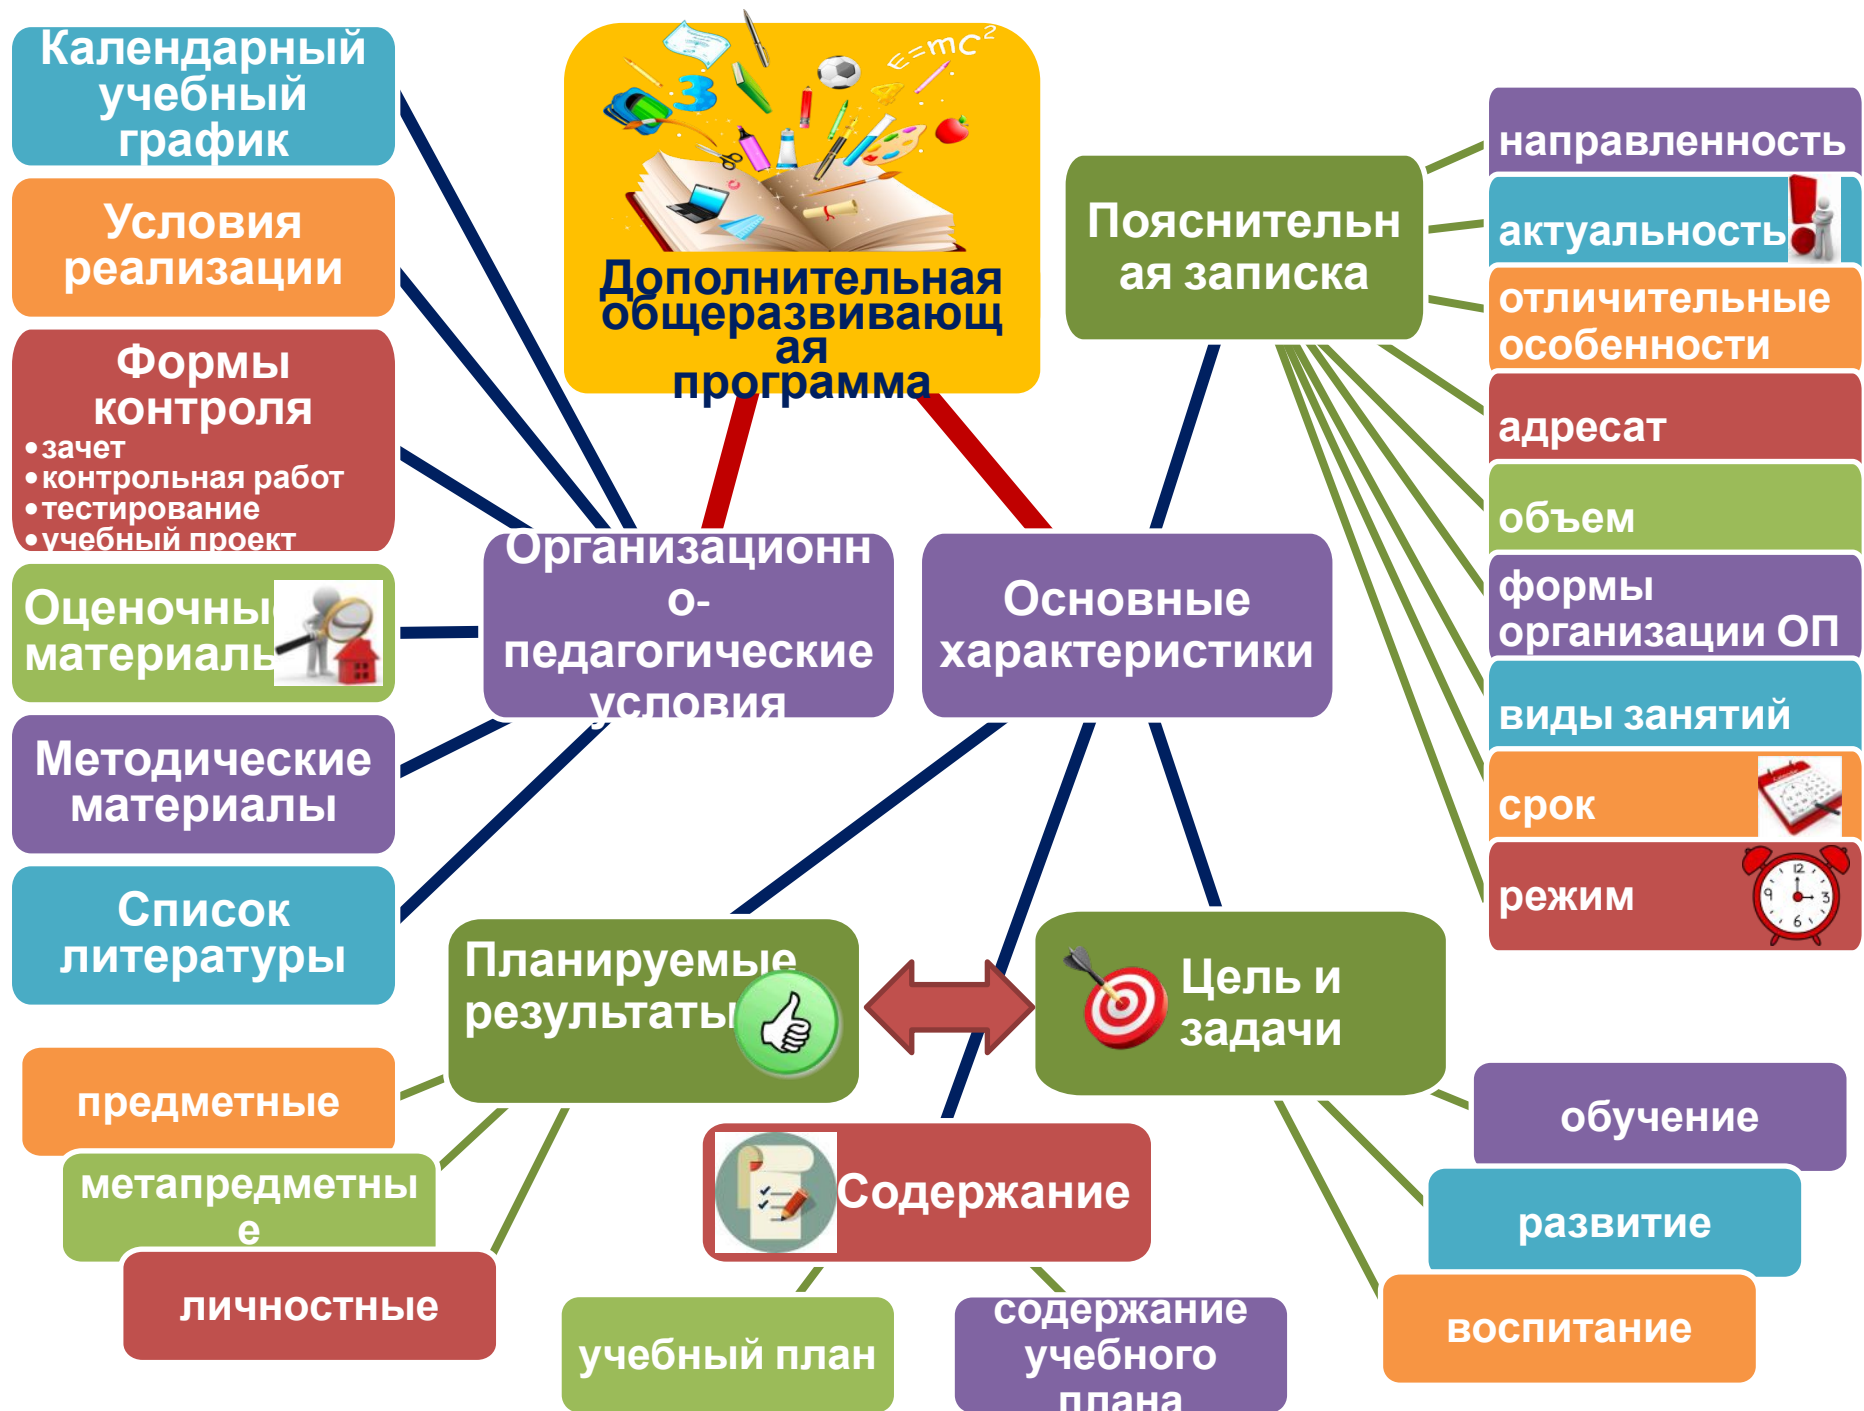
Календарный учебный график

Условия реализации

Формы контроля
• зачет
• контрольная работ
• тестирование
• учебный проект

Оценочные материалы

Методические материалы

Список литературы

$E=mc^2$

3

Дополнительная общеразвивающая программа

Пояснительная записка

направленность

актуальность

отличительные особенности

адресат

объем

формы организации ОП

виды занятий

срок

режим

Организационно-педагогические условия

Основные характеристики

Планируемые результаты

Цель и задачи

предметные

метапредметные

личностные

Содержание

учебный план

содержание учебного плана

обучение

развитие

воспитание